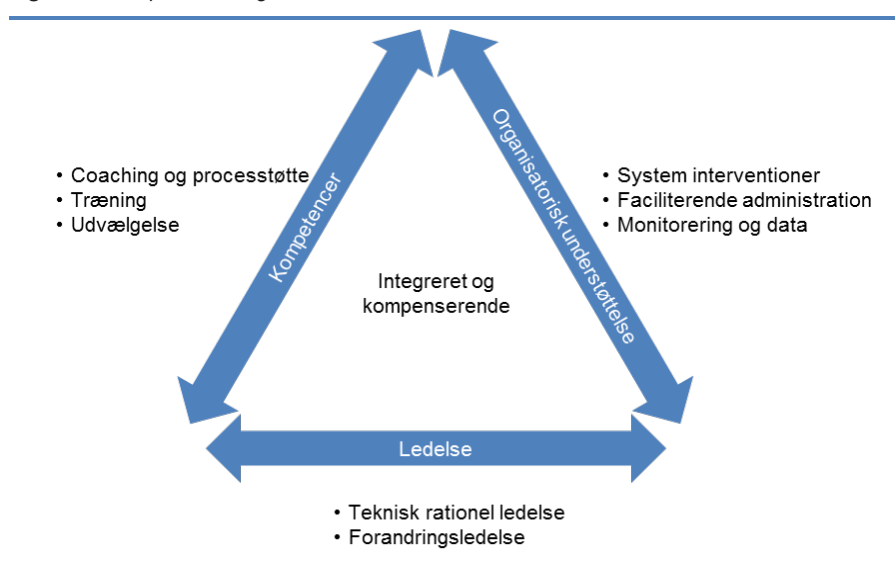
• Coaching og processtøtte
• Træning
• Udvælgelse

Kompetencer

Organisatorisk understøttelse

• System interventioner
• Faciliterende administration
• Monitorering og data

Integreret og kompenserende

Ledelse

• Teknisk rationel ledelse
• Forandringsledelse